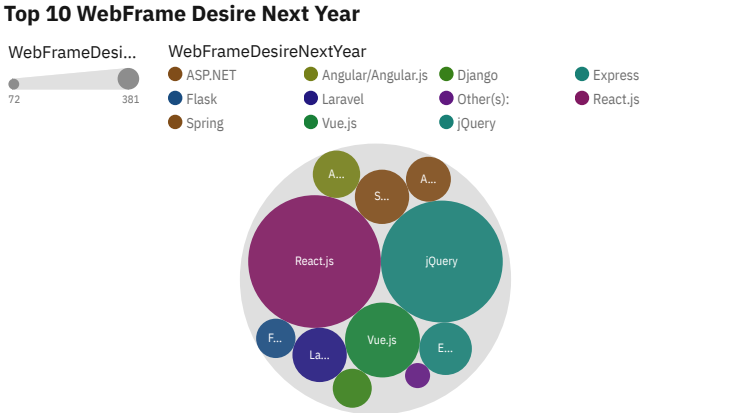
Top 10 WebFrame Desire Next Year

WebFrameDesi...

72 381

WebFrameDesireNextYear

ASP.NET
Angular/Angular.js
Django
Express
Flask
Laravel
Other(s):
React.js
Spring
Vue.js
jQuery

A...
S...
A...
React.js
jQuery
F...
La...
Vue.js
E...